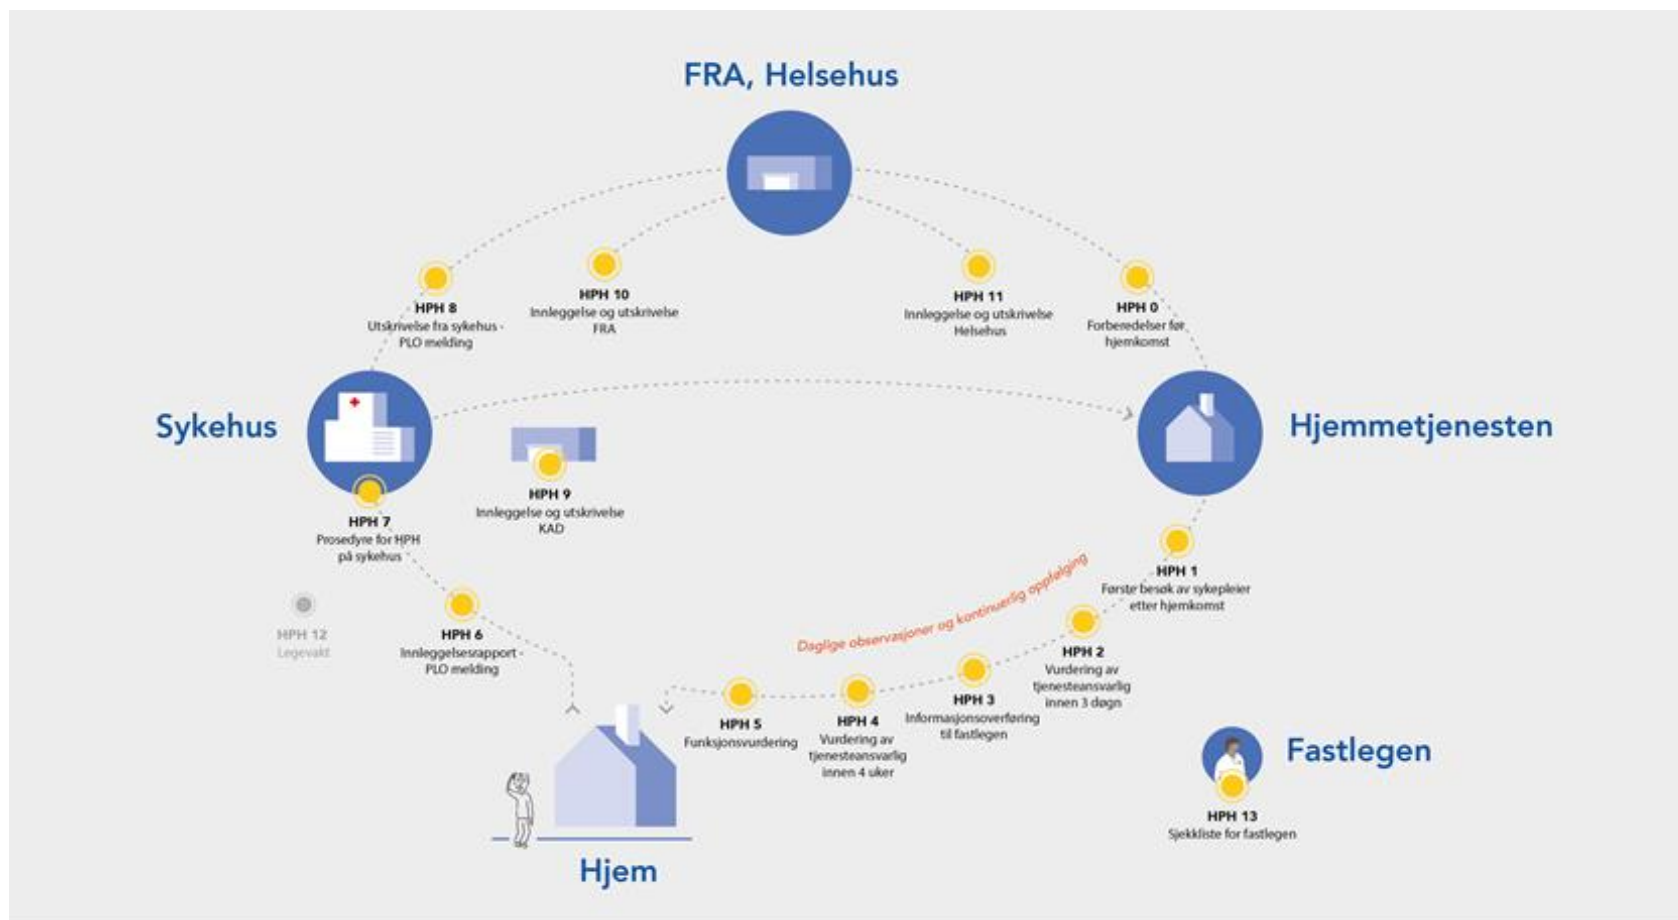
FRA, Helsehus

HPH 8
Utskrivelse fra sykehus - PLO melding

HPH 10
Innleggelse og utskrivelse FRA

HPH 11
Innleggelse og utskrivelse Helsehus

HPH 0
Forberedelser før hjemkomst

Sykehus

Hjemmetjenesten

HPH 9
Innleggelse og utskrivelse KAD

HPH 7
Prosedyre for HPH på sykehus

HPH 1
Første besøk av sykepleier etter hjemkomst

Daglige observasjoner og kontinuerlig oppfølging

HPH 12
Legevakt

HPH 6
Innleggelsesrapport - PLO melding

HPH 2
Vurdering av tjenesteansvarlig innen 3 døgn

HPH 3
Informasjonsoverføring til fastlegen

HPH 5
Funksjonsvurdering

HPH 4
Vurdering av tjenesteansvarlig innen 4 uker

Fastlegen

HPH 13
Sjekkliste for fastlegen

Hjem